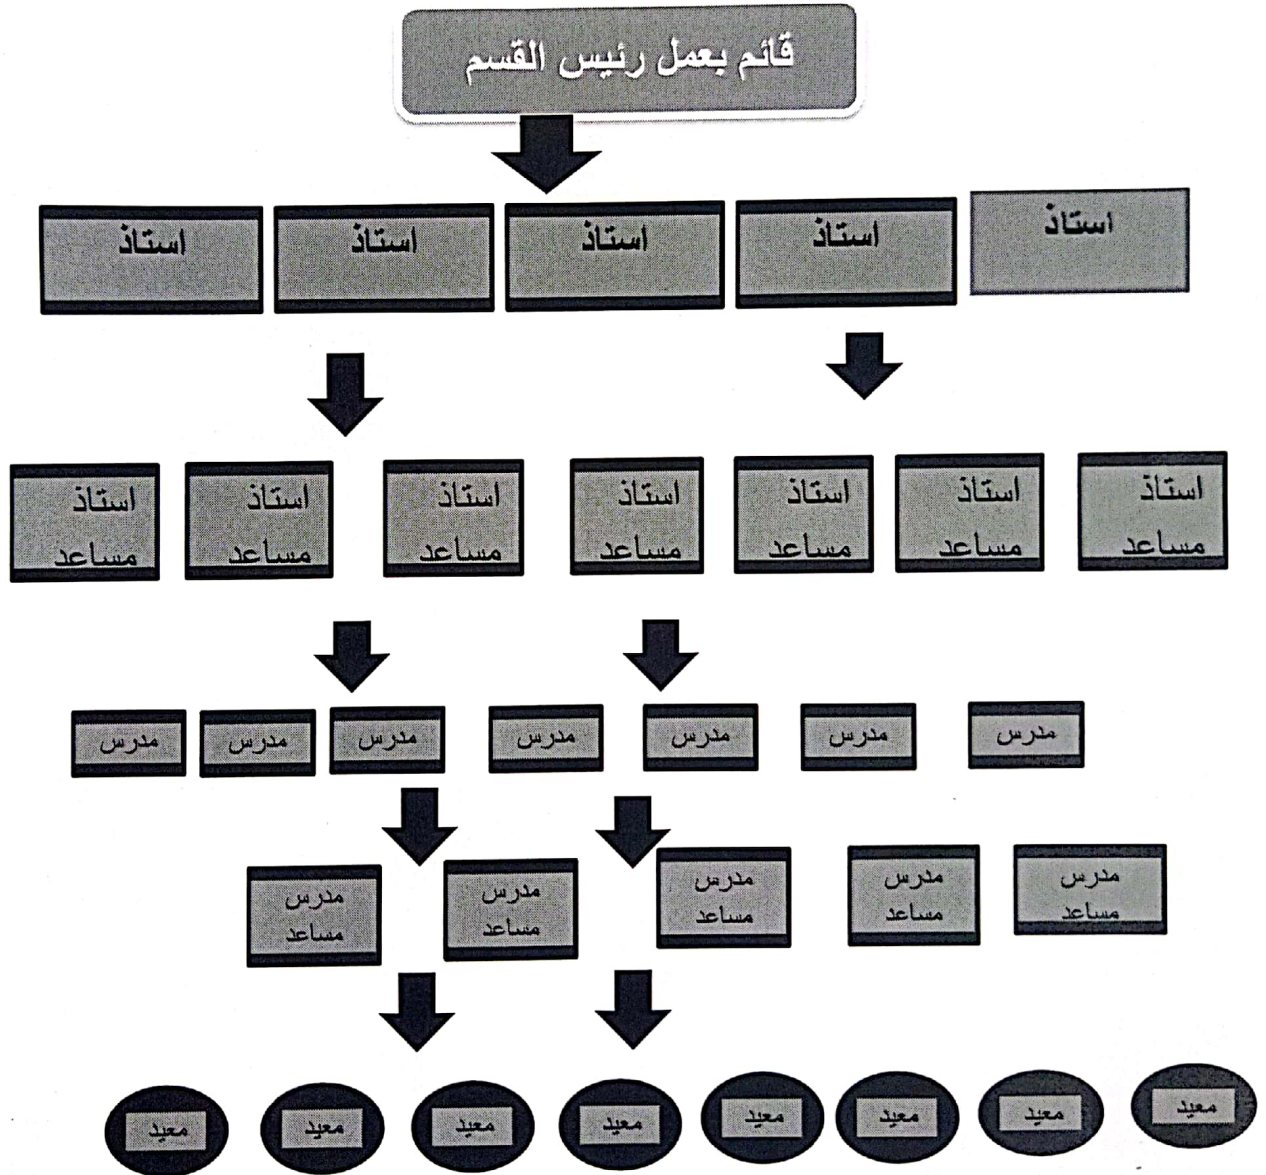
قائم بعمل رئيس القسم

استاذ استاذ استاذ استاذ استاذ

استاذ مساعد استاذ مساعد استاذ مساعد استاذ مساعد استاذ مساعد استاذ مساعد استاذ مساعد

مدرس مدرس مدرس مدرس مدرس مدرس مدرس

مدرس مساعد مدرس مساعد مدرس مساعد مدرس مساعد مدرس مساعد

معيد معيد معيد معيد معيد معيد معيد معيد